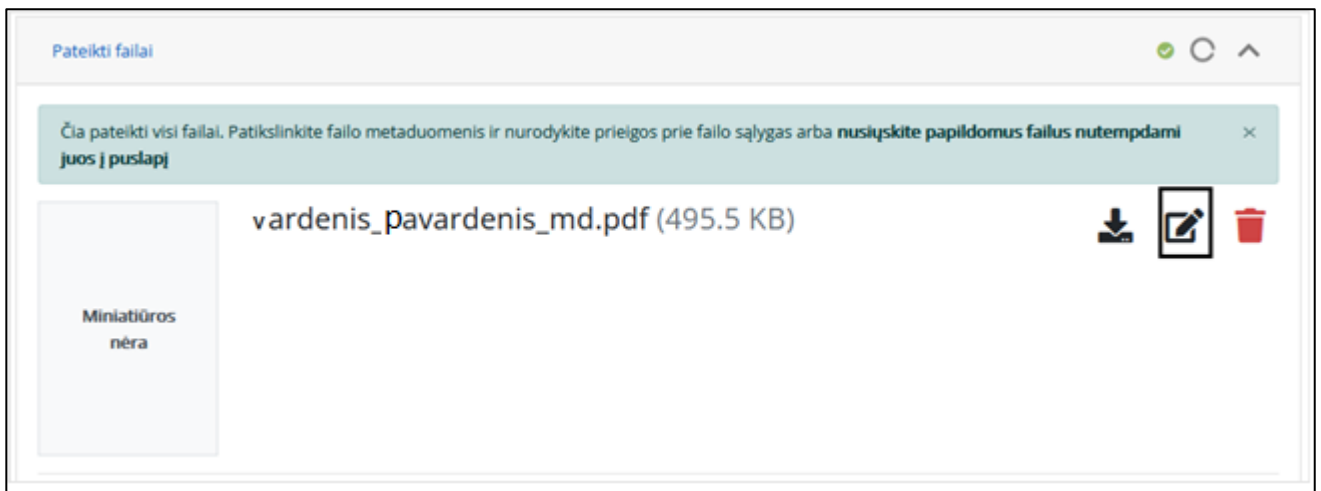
Pateikti failai

Čia pateikti visi failai. Patikslinkite failo metaduomenis ir nurodykite prieigos prie failo sąlygas arba **nusiųskite papildomus failus nutempdami juos į puslapį**

×

Miniatiūros nėra

vardenis_pavardenis_md.pdf (495.5 KB)